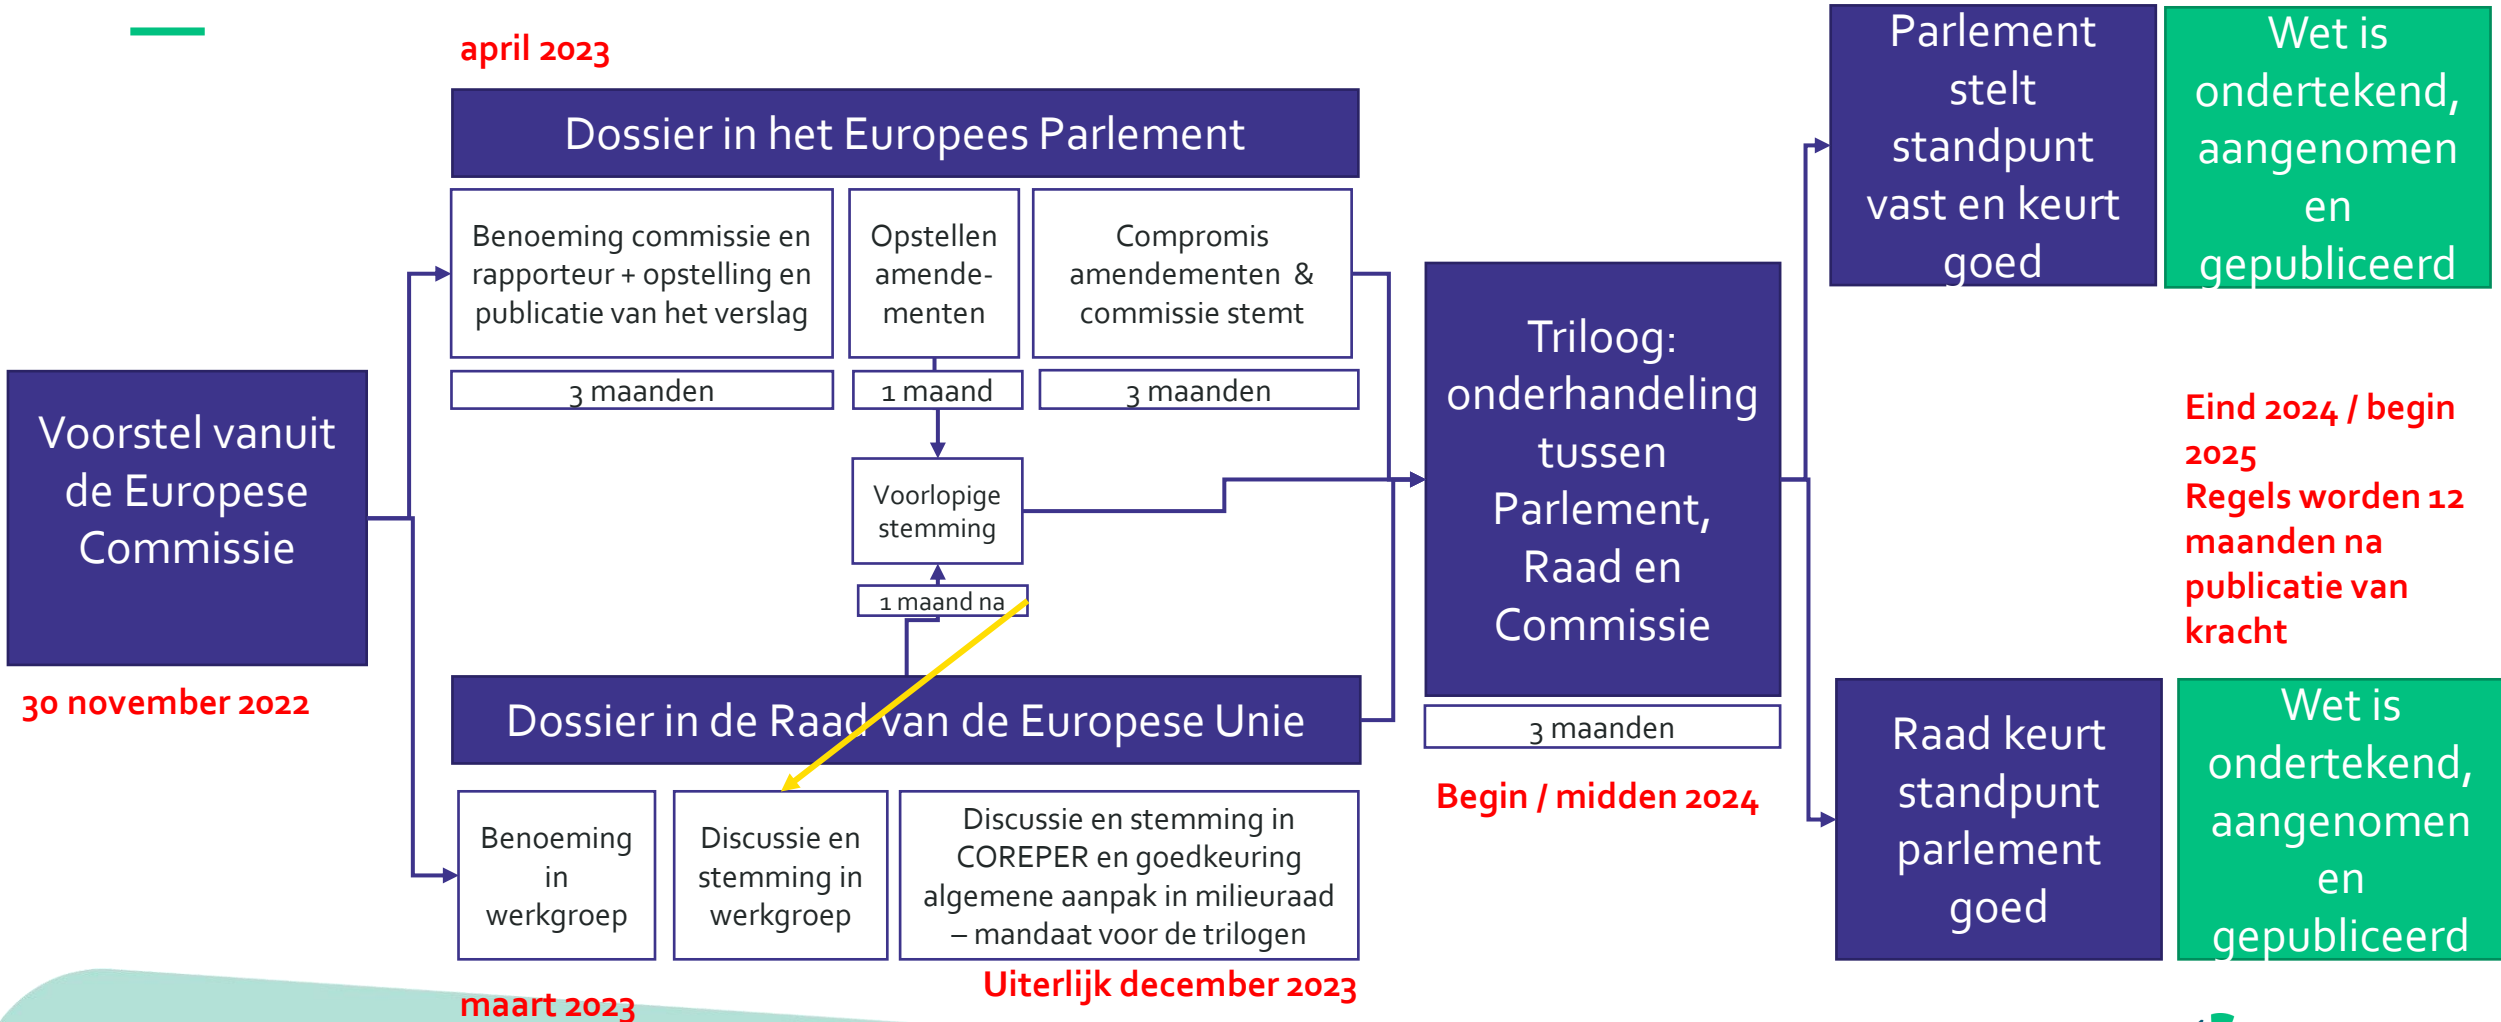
april 2023

Dossier in het Europees Parlement

Benoeming commissie en rapporteur + opstelling en publicatie van het verslag

Opstellen amendementen

Compromis amendementen & commissie stemt

3 maanden

1 maand

3 maanden

Voorlopige stemming

1 maand na

Voorstel vanuit de Europese Commissie

30 november 2022

Dossier in de Raad van de Europese Unie

Benoeming in werkgroep

Discussie en stemming in werkgroep

Discussie en stemming in COREPER en goedkeuring algemene aanpak in milieuraad – mandaat voor de trilogen

maart 2023

Uiterlijk december 2023

Triloog: onderhandeling tussen Parlement, Raad en Commissie

3 maanden

Begin / midden 2024

Parlement stelt standpunt vast en keurt goed

Wet is ondertekend, aangenomen en gepubliceerd

Eind 2024 / begin 2025
Regels worden 12 maanden na publicatie van kracht

Raad keurt standpunt parlement goed

Wet is ondertekend, aangenomen en gepubliceerd